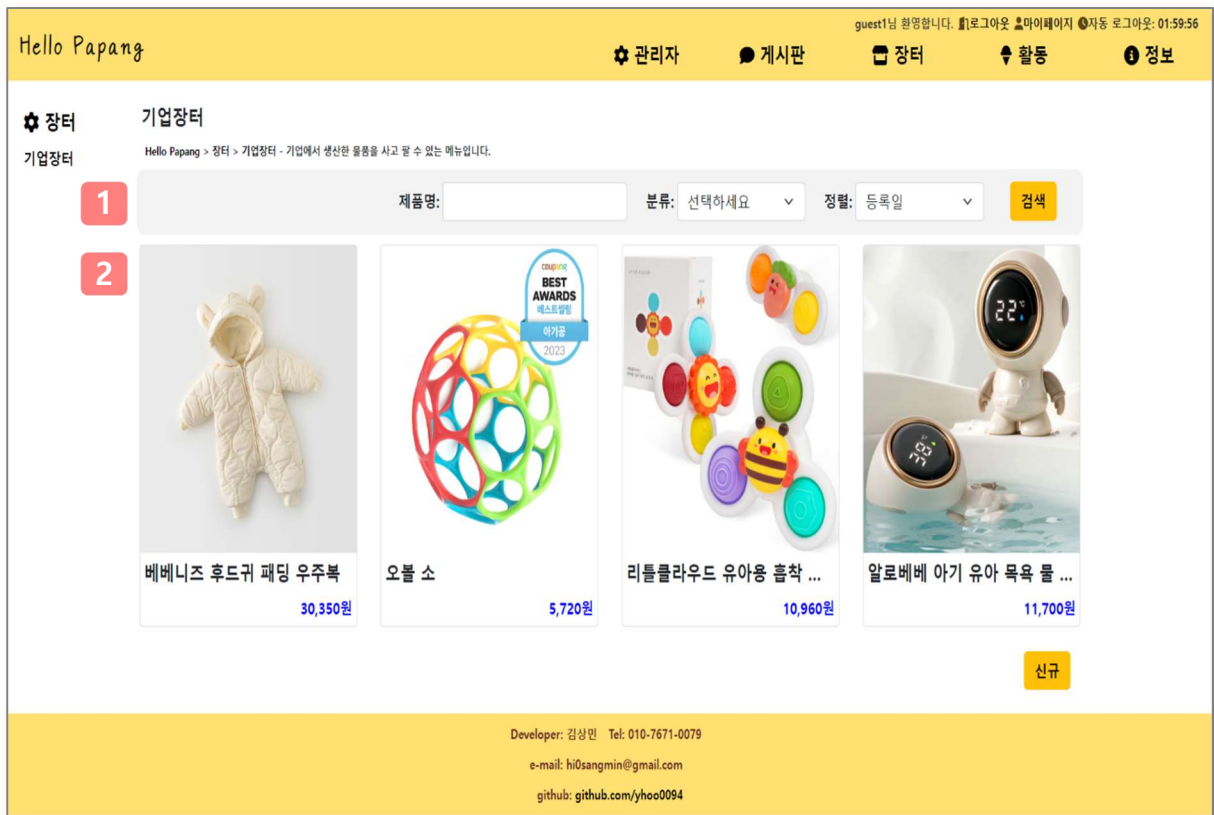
guest1님 환영합니다. 로그아웃 마이페이지 자동 로그아웃: 01:59:56

Hello Papang

관리자 게시판 장터 활동 정보

장터

기업장터

기업장터

Hello Papang > 장터 > 기업장터 - 기업에서 생산한 물품을 사고 팔 수 있는 메뉴입니다.

1

제품명:

분류: 선택하세요

정렬: 등록일

검색

2

coupang BEST AWARDS 베스트셀링 아가공 2023

22

베베니즈 후드귀 패딩 우주복
30,350원

오볼 소
5,720원

리틀클라우드 유아용 흡착 ...
10,960원

알로베베 아기 유아 목욕 물 ...
11,700원

신규

Developer: 김상민 Tel: 010-7671-0079

e-mail: hi0sangmin@gmail.com

github: github.com/yhoo0094